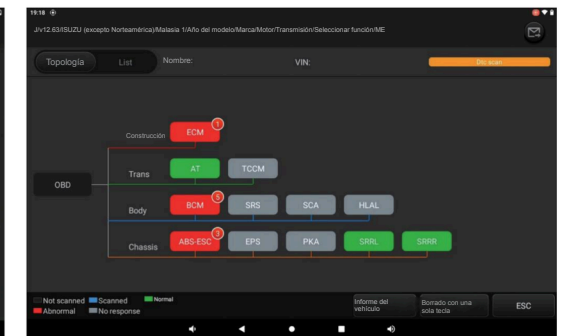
19:18

../V12.63/ISUZU (excepto Norteamérica)/Malasia 1/Año del modelo/Marca/Motor/Transmisión/Seleccionar función/ME

Topología List Nombre: VIN: Dtc scan

OBD

Construcción ECM 1

Trans AT TCCM

Body BCM 5 SRS SCA HLAL

Chassis ABS-ESC 3 EPS PKA SRRL SRRR

Not scanned Scanned Normal
Abnormal No response

Informe del vehículo

Borrado con una sola tecla

ESC